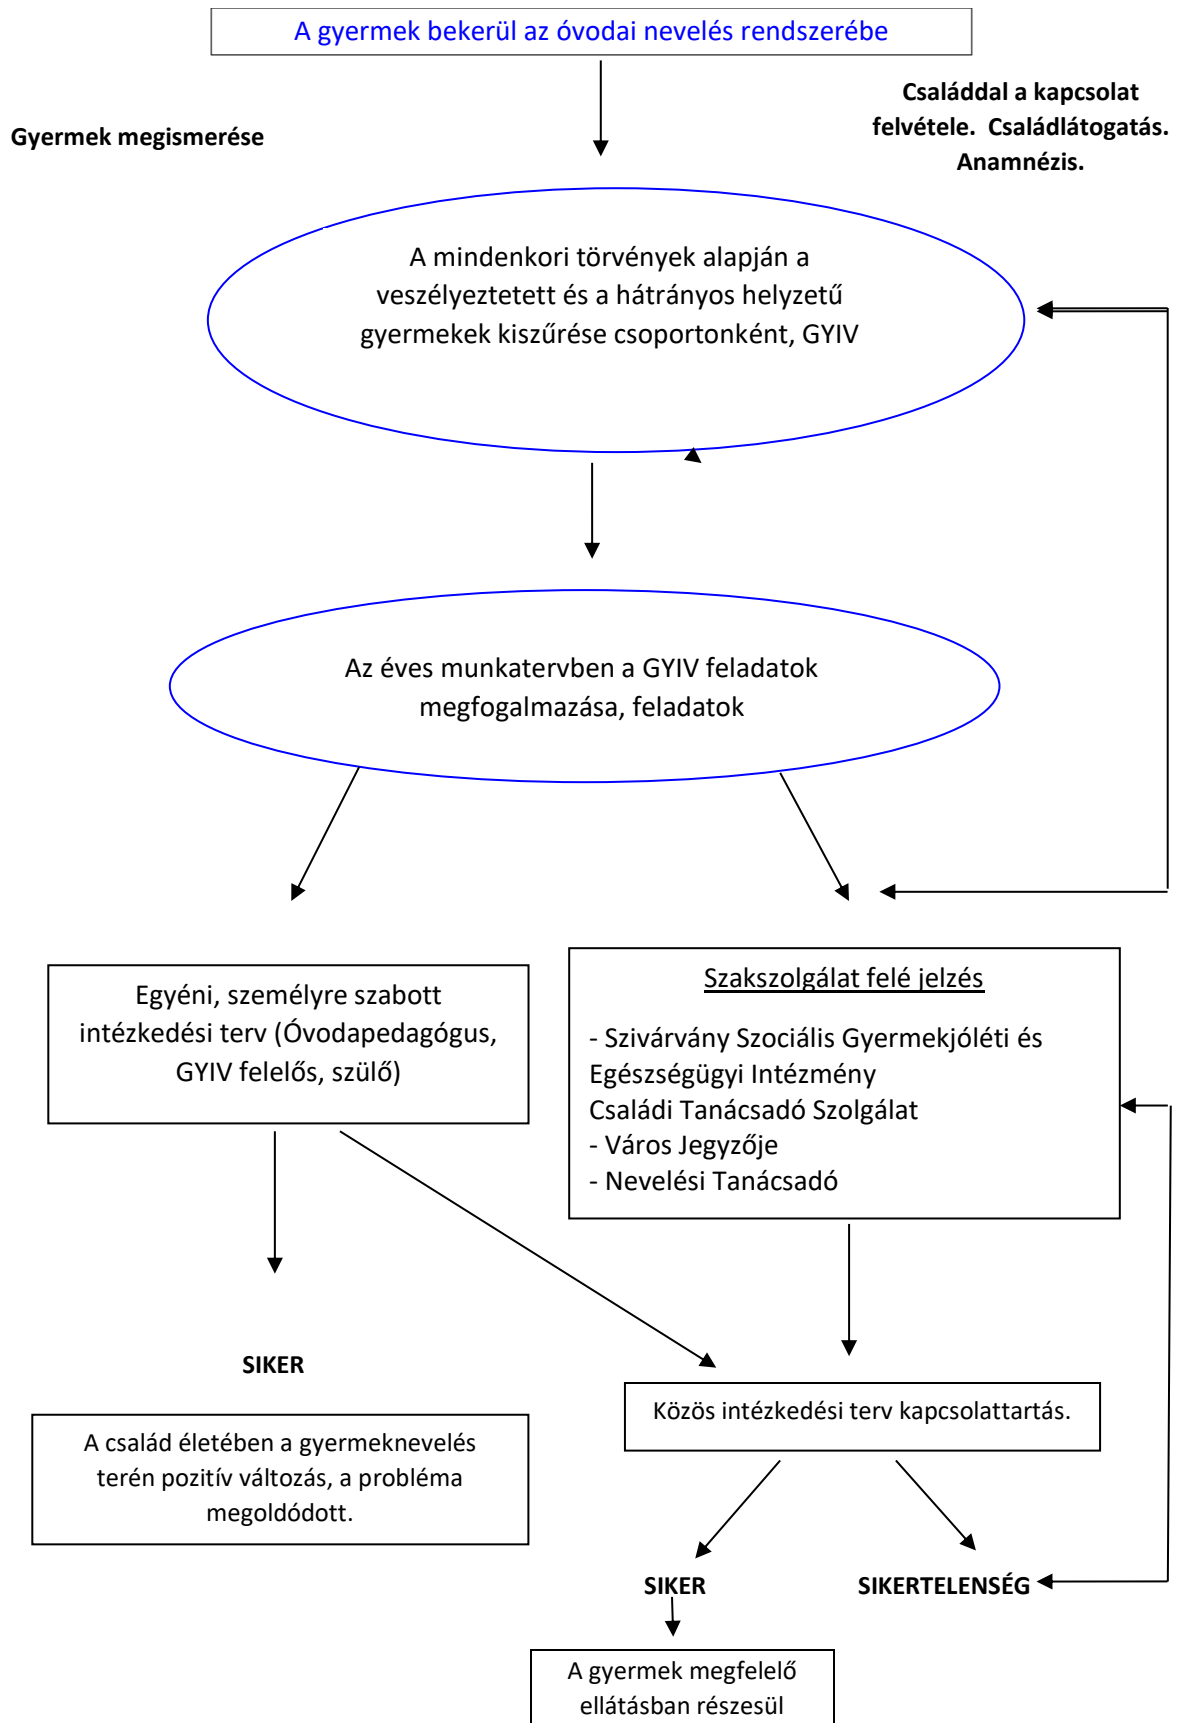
A gyermek bekerül az óvodai nevelés rendszerébe

Gyermek megismerése

Családdal a kapcsolat felvétele. Családlátogatás. Anamnézis.

A mindenkori törvények alapján a veszélyeztetett és a hátrányos helyzetű gyermekek kiszűrése csoportonként, GYIV

Az éves munkatervben a GYIV feladatok megfogalmazása, feladatok

Egyéni, személyre szabott intézkedési terv (Óvodapedagógus, GYIV felelős, szülő)

Szakszolgálat felé jelzés

- Szivárvány Szociális Gyermekjóléti és Egészségügyi Intézmény
Családi Tanácsadó Szolgálat
- Város Jegyzője
- Nevelési Tanácsadó

SIKER

A család életében a gyermeknevelés terén pozitív változás, a probléma megoldódott.

Közös intézkedési terv kapcsolattartás.

SIKER

SIKERTELENSÉG

A gyermek megfelelő ellátásban részesül